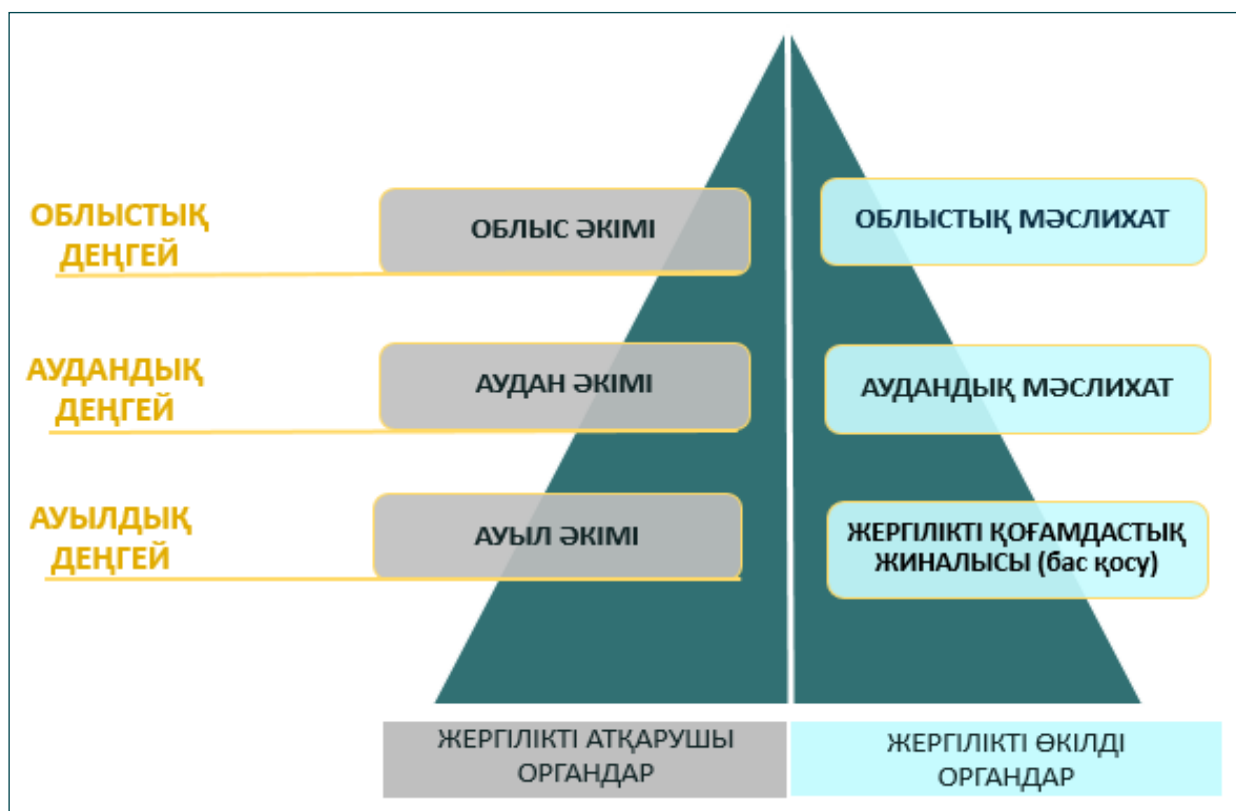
ОБЛЫСТЫҚ ДЕҢГЕЙ

ОБЛЫС ӘКІМІ

ОБЛЫСТЫҚ МӘСЛИХАТ

АУДАНДЫҚ ДЕҢГЕЙ

АУДАН ӘКІМІ

АУДАНДЫҚ МӘСЛИХАТ

АУЫЛДЫҚ ДЕҢГЕЙ

АУЫЛ ӘКІМІ

ЖЕРГІЛІКТІ ҚОҒАМДАСТЫҚ ЖИНАЛЫСЫ (бас қосу)

ЖЕРГІЛІКТІ АТҚАРУШЫ ОРГАНДАР

ЖЕРГІЛІКТІ ӨКІЛДІ ОРГАНДАР